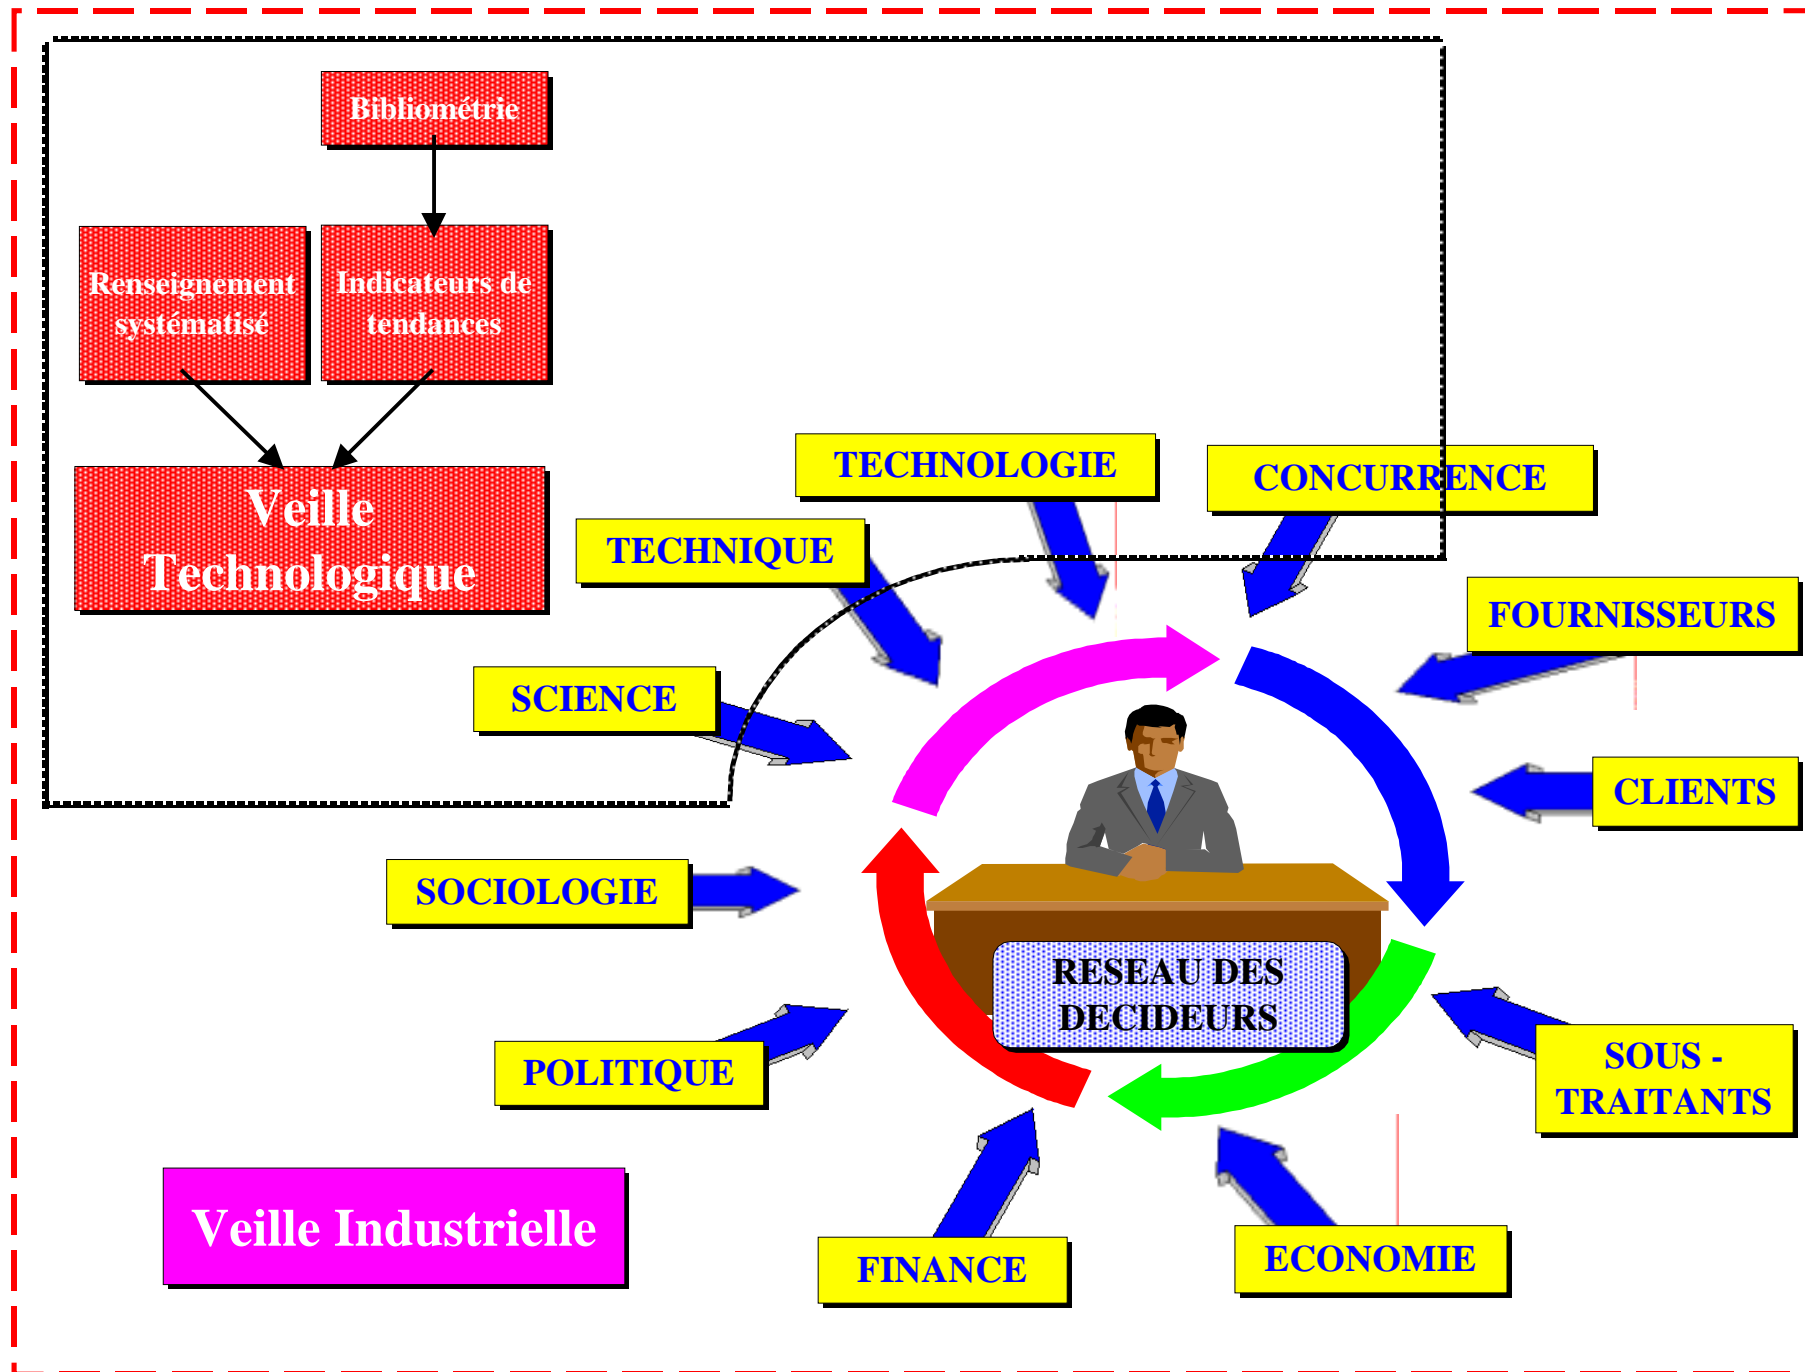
Bibliométrie

Renseignement systématisé

Indicateurs de tendances

Veille Technologique

TECHNOLOGIE

CONCURRENCE

TECHNIQUE

FOURNISSEURS

SCIENCE

CLIENTS

SOCIOLOGIE

RESEAU DES DECIDEURS

POLITIQUE

SOUS - TRAITANTS

Veille Industrielle

FINANCE

ECONOMIE